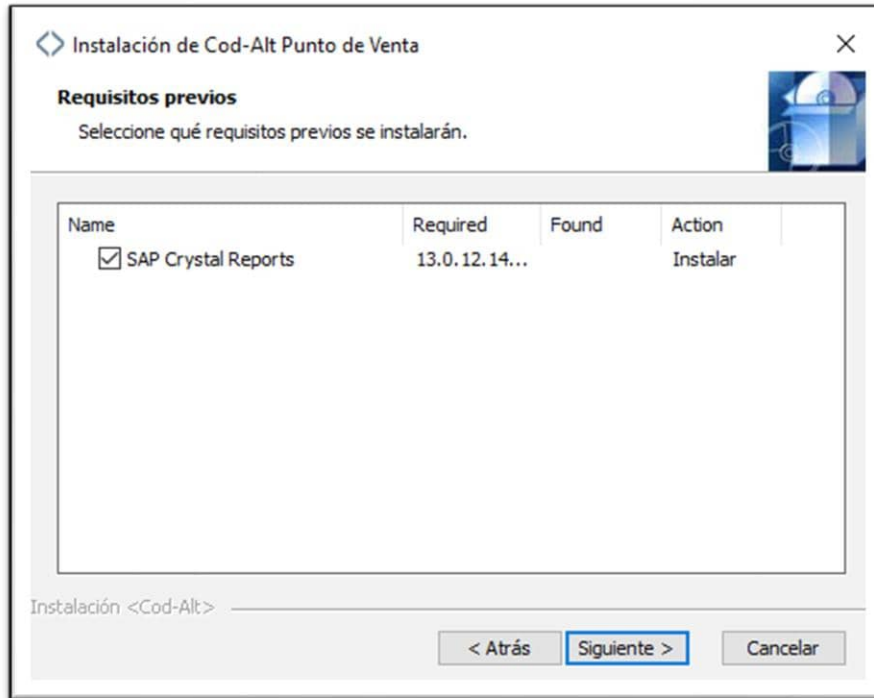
Instalación de Cod-Alt Punto de Venta

×

Requisitos previos

Seleccione qué requisitos previos se instalarán.

| Name | Required | Found | Action |
|---|---|---|---|
| ☑ SAP Crystal Reports | 13.0.12.14... | | Instalar |

Instalación <Cod-Alt>

< Atrás

Siguiente >

Cancelar